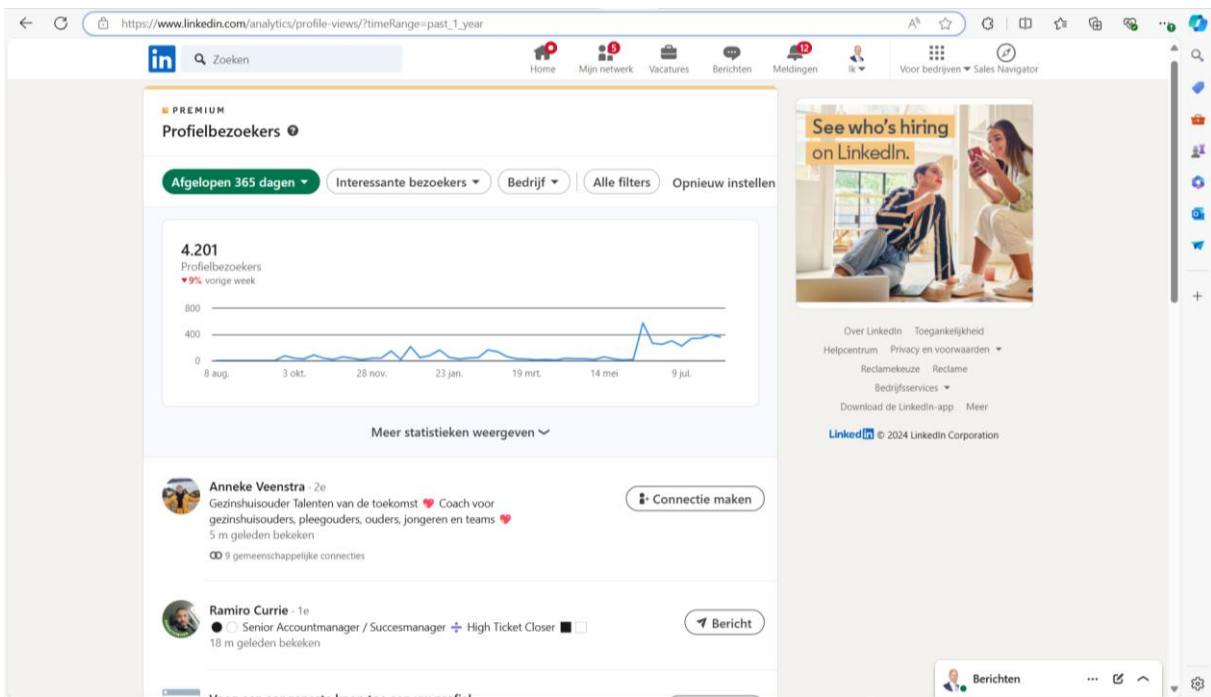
https://www.linkedin.com/analytics/profile-views/?timeRange=past_1_year

in Zoeken

Home Mijn netwerk Vacatures Berichten Meldingen Ik Voor bedrijven Sales Navigator

5 12

PREMIUM

Profielbezoekers

Afgelopen 365 dagen Interessante bezoekers Bedrijf Alle filters Opnieuw instellen

4.201
Profielbezoekers
▾9% vorige week

800
400
0

8 aug. 3 okt. 28 nov. 23 jan. 19 mrt. 14 mei 9 jul.

Meer statistieken weergeven

Anneke Veenstra · 2e
Gezinshuisouder Talenten van de toekomst ❤ Coach voor gezinshuisouders, pleegouders, ouders, jongeren en teams ❤
5 m geleden bekeken
9 gemeenschappelijke connecties

Connectie maken

Ramiro Currie · 1e
● ○ Senior Accountmanager / Succesmanager ✦ High Ticket Closer ■ □
18 m geleden bekeken

Bericht

See who's hiring on LinkedIn.

Over LinkedIn Toegankelijkheid
Helpcentrum Privacy en voorwaarden
Reclamekeuze Reclame
Bedrijfsservices
Download de LinkedIn-app Meer

LinkedIn © 2024 LinkedIn Corporation

Berichten

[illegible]